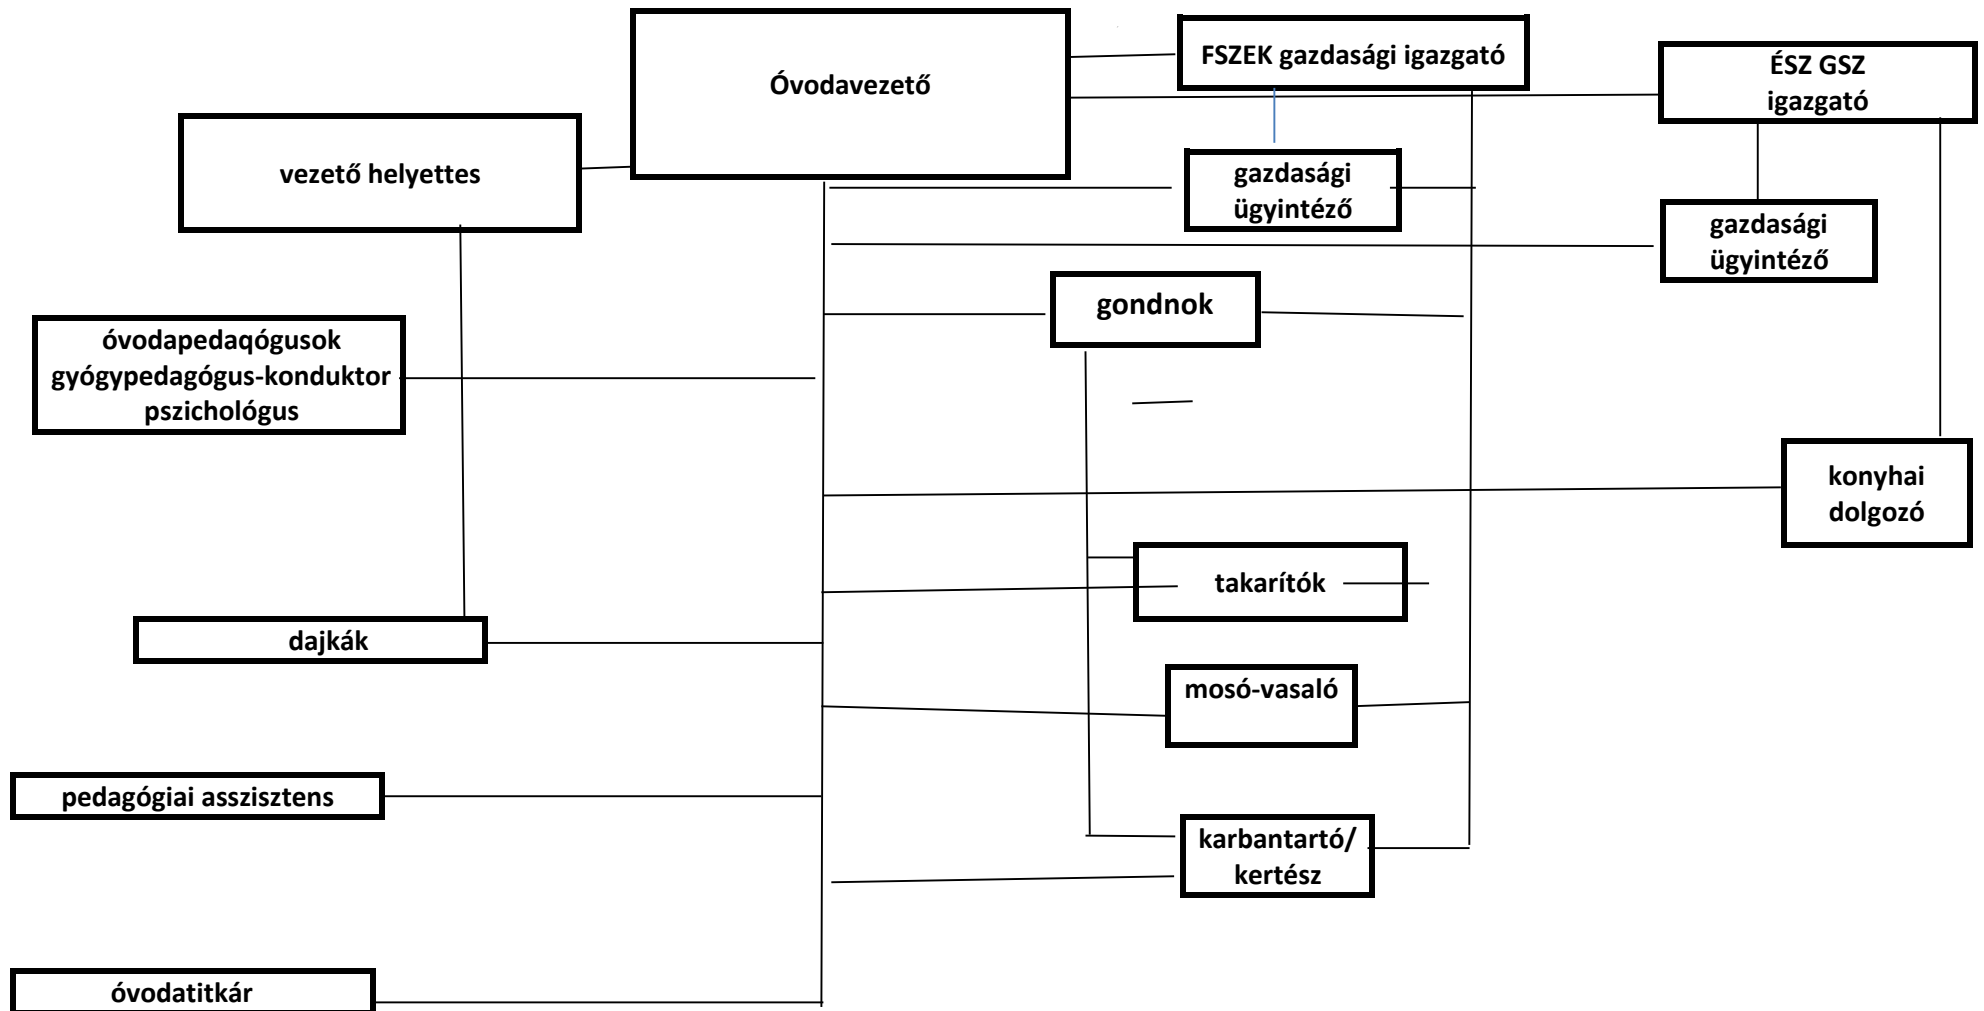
Óvodavezető

FSZEK gazdasági igazgató

ÉSZ GSZ igazgató

vezető helyettes

gazdasági ügyintéző

gazdasági ügyintéző

gondnok

óvodapedaqógusok gyógypedagógus-konduktor pszichológus

konyhai dolgozó

takarítók

dajkák

mosó-vasaló

pedagógiai asszisztens

karbantartó/ kertész

óvodatitkár